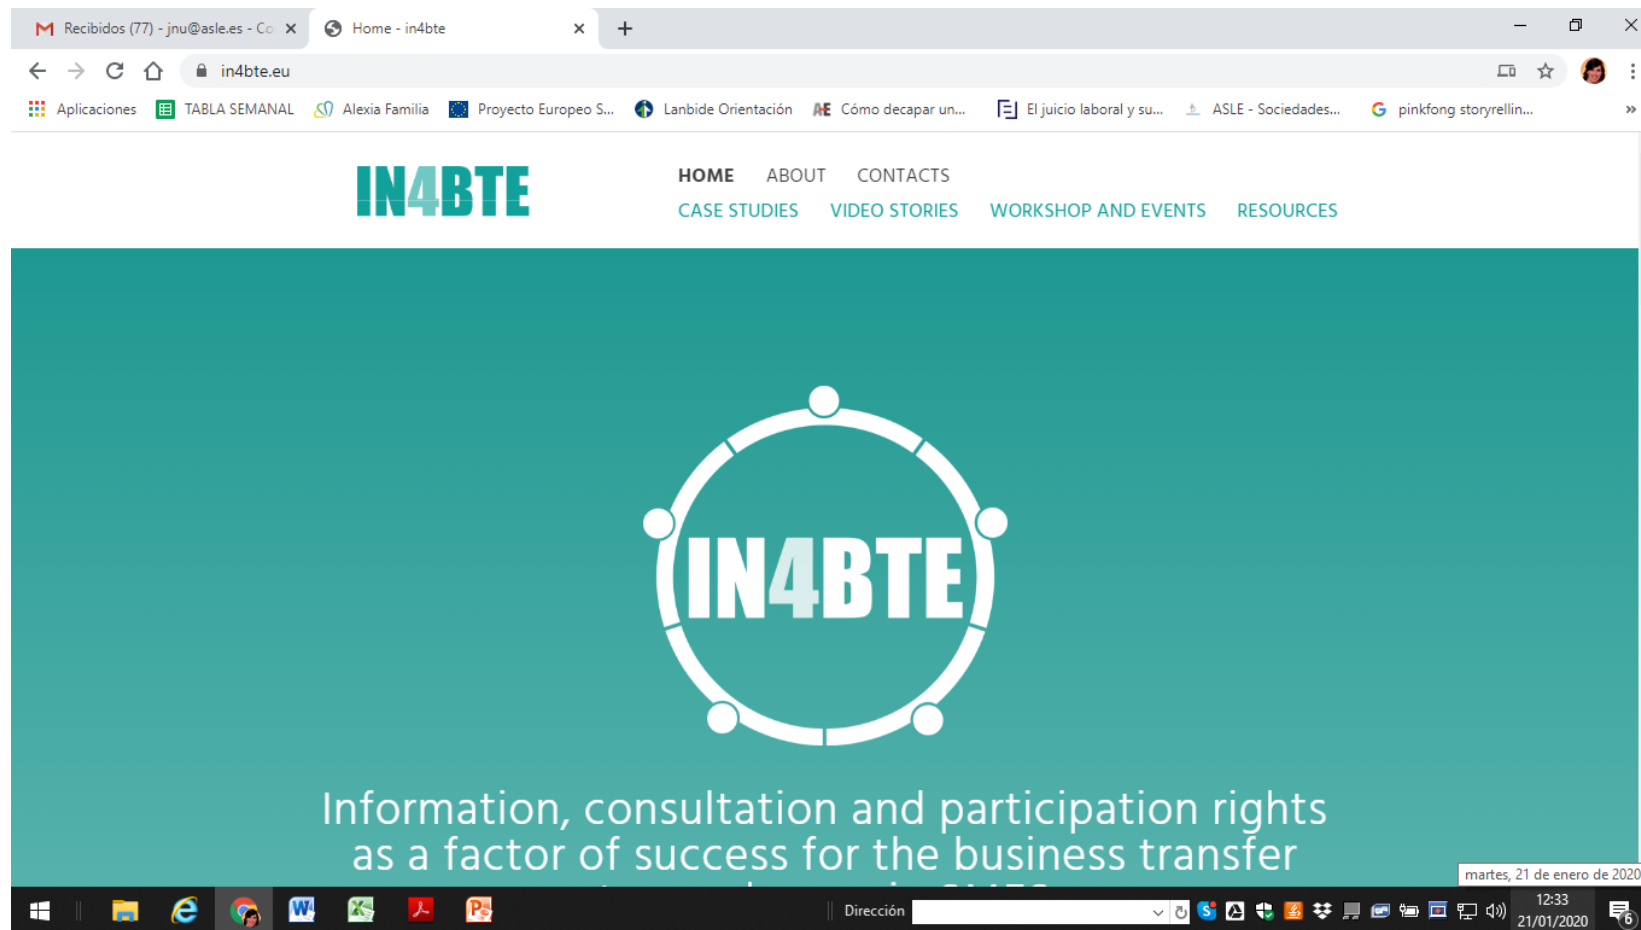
Recibidos (77) - jnu@asle.es - Co ×
Home - in4bte ×
+

in4bte.eu

Aplicaciones TABLA SEMANAL Alexia Familia Proyecto Europeo S... Lanbide Orientación Cómo decapar un... El juicio laboral y su... ASLE - Sociedades... pinkfong storyrellin... »

IN4BTE

HOME ABOUT CONTACTS
CASE STUDIES VIDEO STORIES WORKSHOP AND EVENTS RESOURCES

IN4BTE

Information, consultation and participation rights as a factor of success for the business transfer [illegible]

martes, 21 de enero de 2020

Dirección

12:33
21/01/2020

6